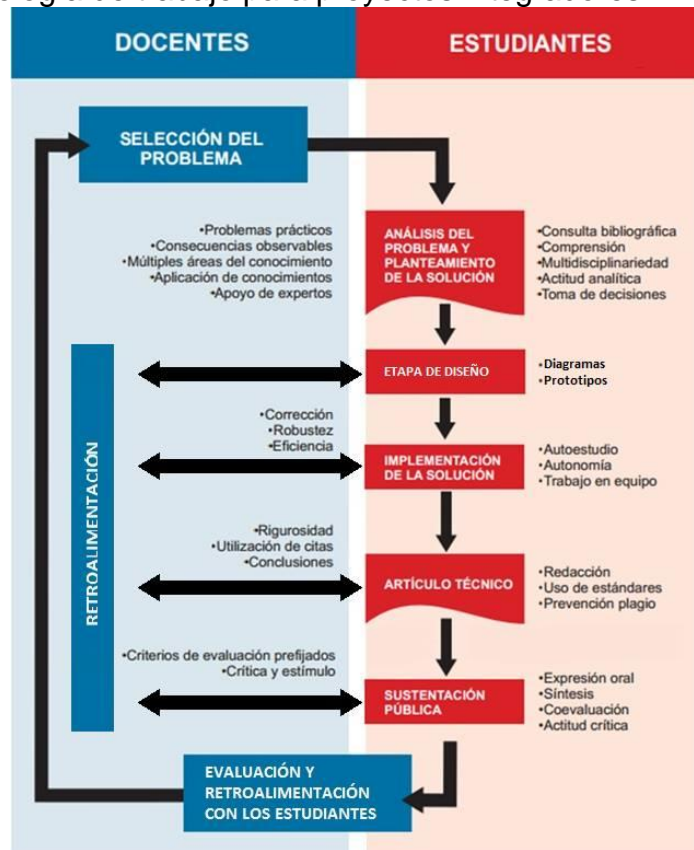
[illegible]

DOCENTES

ESTUDIANTES

SELECCIÓN DEL PROBLEMA

•Problemas prácticos
•Consecuencias observables
•Múltiples áreas del conocimiento
•Aplicación de conocimientos
•Apoyo de expertos

ANÁLISIS DEL PROBLEMA Y PLANTEAMIENTO DE LA SOLUCIÓN

•Consulta bibliográfica
•Comprensión
•Multidisciplinariedad
•Actitud analítica
•Toma de decisiones

RETROALIMENTACIÓN

ETAPA DE DISEÑO

•Diagramas
•Prototipos

•Corrección
•Robustez
•Eficiencia

IMPLEMENTACIÓN DE LA SOLUCIÓN

•Autoestudio
•Autonomía
•Trabajo en equipo

•Rigurosidad
•Utilización de citas
•Conclusiones

ARTÍCULO TÉCNICO

•Redacción
•Uso de estándares
•Prevención plagio

•Criterios de evaluación prefijados
•Crítica y estímulo

SUSTENTACIÓN PÚBLICA

•Expresión oral
•Síntesis
•Coevaluación
•Actitud crítica

EVALUACIÓN Y RETROALIMENTACIÓN CON LOS ESTUDIANTES